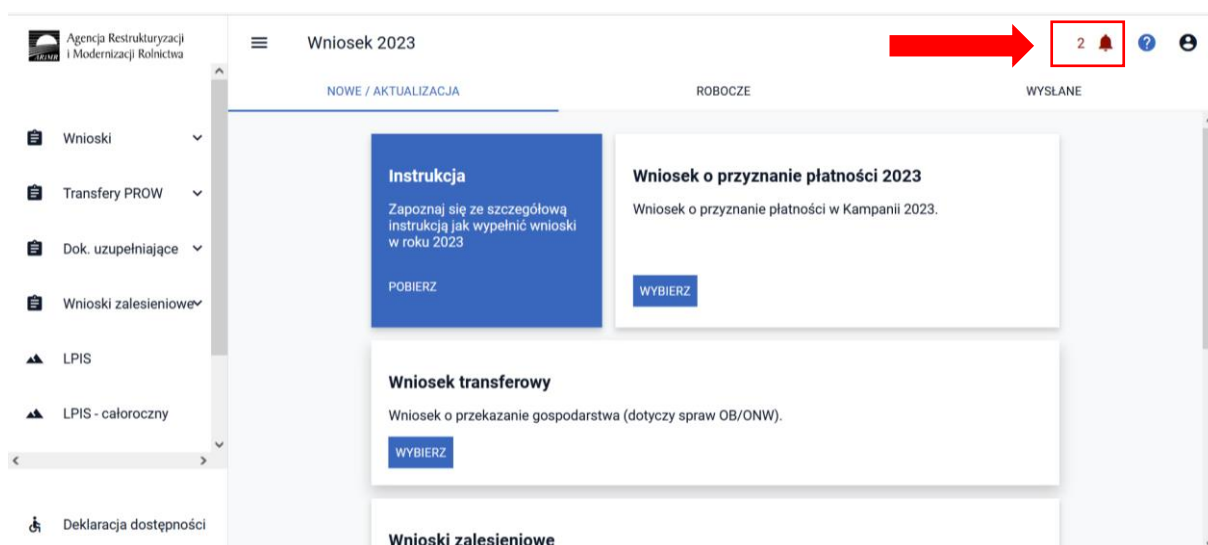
ARiMR Agencja Restrukturyzacji i Modernizacji Rolnictwa

Wniosek 2023

2

NOWE / AKTUALIZACJA

ROBOCZE

WYSŁANE

Wnioski

Transfery PROW

Dok. uzupełniające

Wnioski zalesieniowe

LPIS

LPIS - całoroczny

Deklaracja dostępności

Instrukcja

Zapoznaj się ze szczegółową instrukcją jak wypełnić wnioski w roku 2023

POBIERZ

Wniosek o przyznanie płatności 2023

Wniosek o przyznanie płatności w Kampanii 2023.

WYBIERZ

Wniosek transferowy

Wniosek o przekazanie gospodarstwa (dotyczy spraw OB/ONW).

WYBIERZ

Wnioski zalesieniowe